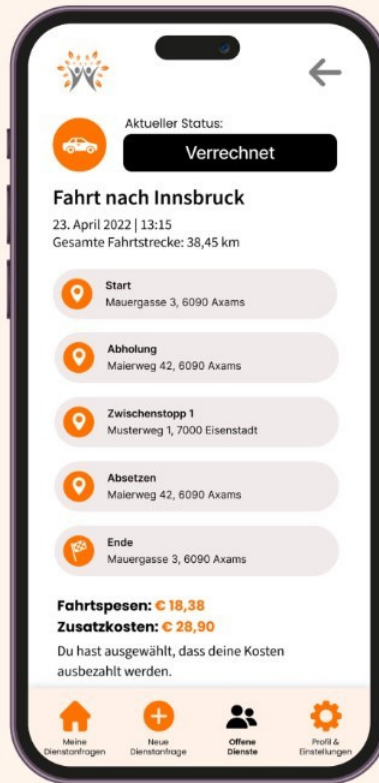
Aktueller Status:

Verrechnet

Fahrt nach Innsbruck

23. April 2022 | 13:15
Gesamte Fahrtstrecke: 38,45 km

Start
Mauergasse 3, 6090 Axams

Abholung
Maierweg 42, 6090 Axams

Zwischenstopp 1
Musterweg 1, 7000 Eisenstadt

Absetzen
Maierweg 42, 6090 Axams

Ende
Mauergasse 3, 6090 Axams

Fahrtspesen: € 18,38
Zusatzkosten: € 28,90

Du hast ausgewählt, dass deine Kosten ausbezahlt werden.

Meine Dienstanfragen
Neue Dienstanfrage
Offene Dienste
Profil & Einstellungen